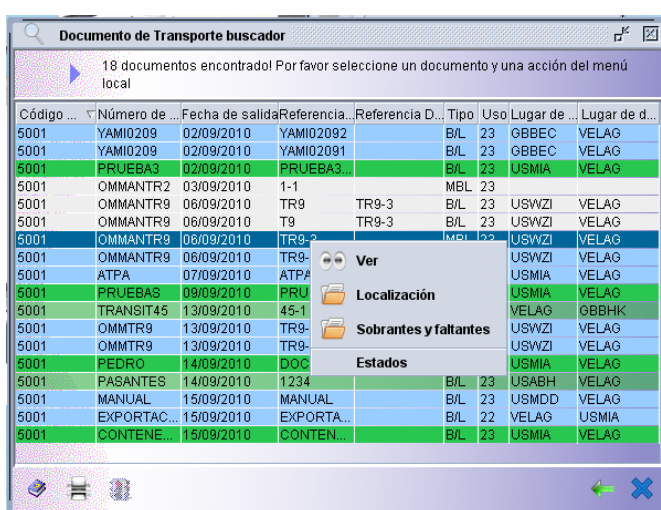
Documento de Transporte buscador

18 documentos encontrado! Por favor seleccione un documento y una acción del menú local

| Código ... | Número de ... | Fecha de salida | Referencia... | Referencia D... | Tipo | Uso | Lugar de ... | Lugar de d... |
|---|---|---|---|---|---|---|---|---|
| 5001 | YAMI0209 | 02/09/2010 | YAMI02092 | | B/L | 23 | GBBEC | VELAG |
| 5001 | YAMI0209 | 02/09/2010 | YAMI02091 | | B/L | 23 | GBBEC | VELAG |
| 5001 | PRUEBA3 | 02/09/2010 | PRUEBA3... | | B/L | 23 | USMIA | VELAG |
| 5001 | OMMANTR2 | 03/09/2010 | 1-1 | | MBL | 23 | | |
| 5001 | OMMANTR9 | 06/09/2010 | TR9 | TR9-3 | B/L | 23 | USWZI | VELAG |
| 5001 | OMMANTR9 | 06/09/2010 | T9 | TR9-3 | B/L | 23 | USWZI | VELAG |
| 5001 | OMMANTR9 | 06/09/2010 | TR9-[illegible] | | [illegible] | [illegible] | USWZI | VELAG |
| 5001 | OMMANTR9 | 06/09/2010 | TR9-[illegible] | | | | USWZI | VELAG |
| 5001 | ATPA | 07/09/2010 | ATPA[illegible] | | | | USMIA | VELAG |
| 5001 | PRUEBAS | 09/09/2010 | PRU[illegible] | | | | USMIA | VELAG |
| 5001 | TRANSIT45 | 13/09/2010 | 45-1 | | | | VELAG | GBBHK |
| 5001 | OMMTR9 | 13/09/2010 | TR9-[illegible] | | | | USWZI | VELAG |
| 5001 | OMMTR9 | 13/09/2010 | TR9-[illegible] | | | | USWZI | VELAG |
| 5001 | PEDRO | 14/09/2010 | DOC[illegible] | | | | USMIA | VELAG |
| 5001 | PASANTES | 14/09/2010 | 1234 | | B/L | 23 | USABH | VELAG |
| 5001 | MANUAL | 15/09/2010 | MANUAL | | B/L | 23 | USMDD | VELAG |
| 5001 | EXPORTAC... | 15/09/2010 | EXPORTA... | | B/L | 22 | VELAG | USMIA |
| 5001 | CONTENE... | 15/09/2010 | CONTEN... | | B/L | 23 | USMIA | VELAG |

Ver
Localización
Sobrantes y faltantes
Estados